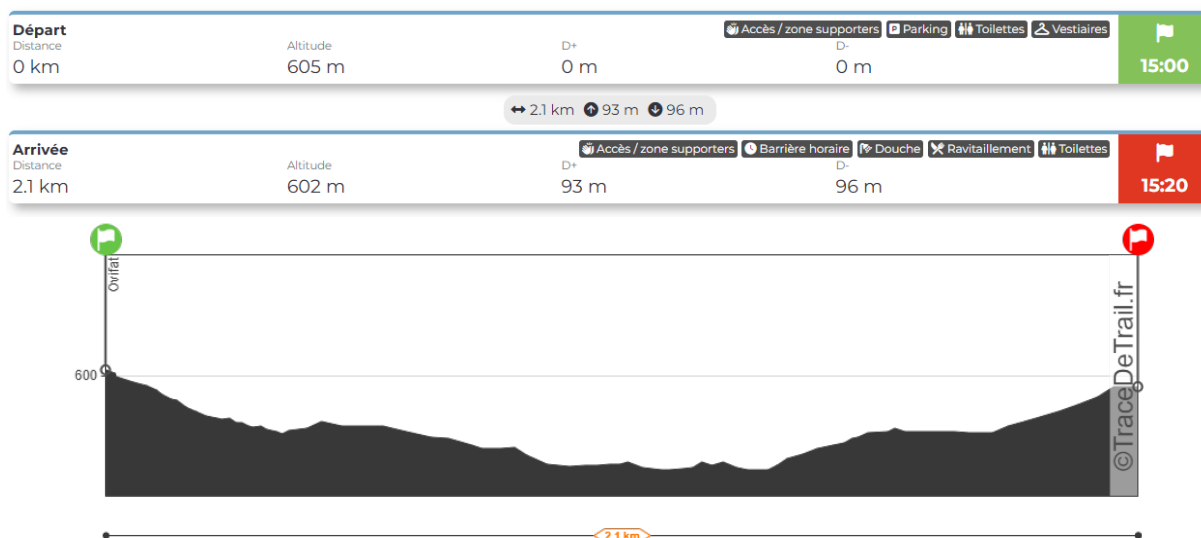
Départ

Accès / zone supporters Parking Toilettes Vestiaires

| Distance | Altitude | D+ | D- |
|---|---|---|---|
| 0 km | 605 m | 0 m | 0 m |

15:00

2.1 km 93 m 96 m

Arrivée

Accès / zone supporters Barrière horaire Douche Ravitaillement Toilettes

| Distance | Altitude | D+ | D- |
|---|---|---|---|
| 2.1 km | 602 m | 93 m | 96 m |

15:20

Orifat

600

©TraceDeTrail.fr

2.1 km